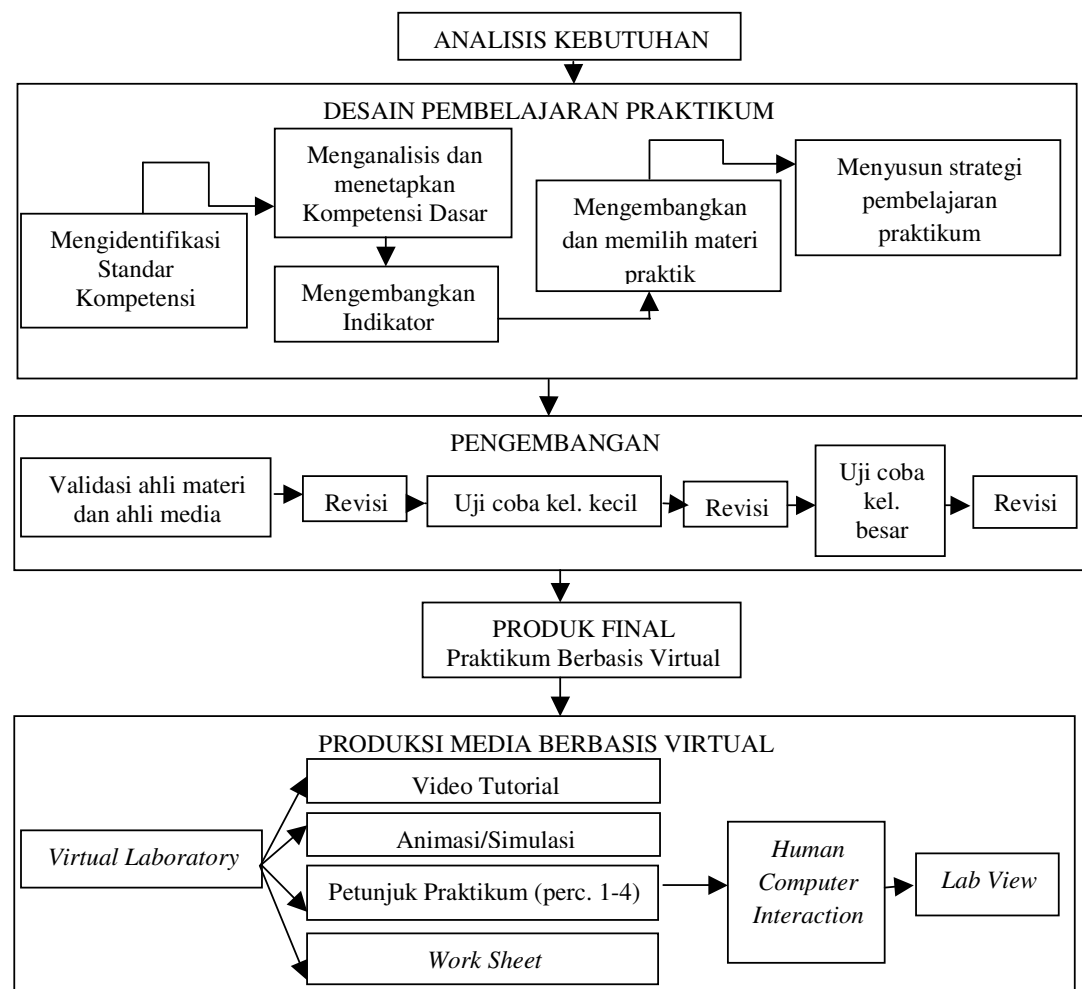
ANALISIS KEBUTUHAN

DESAIN PEMBELAJARAN PRAKTIKUM

Mengidentifikasi Standar Kompetensi

Menganalisis dan menetapkan Kompetensi Dasar

Mengembangkan Indikator

Mengembangkan dan memilih materi praktik

Menyusun strategi pembelajaran praktikum

PENGEMBANGAN

Validasi ahli materi dan ahli media

Revisi

Uji coba kel. kecil

Revisi

Uji coba kel. besar

Revisi

PRODUK FINAL
Praktikum Berbasis Virtual

PRODUKSI MEDIA BERBASIS VIRTUAL

Virtual Laboratory

Video Tutorial

Animasi/Simulasi

Petunjuk Praktikum (perc. 1-4)

Work Sheet

Human Computer Interaction

Lab View